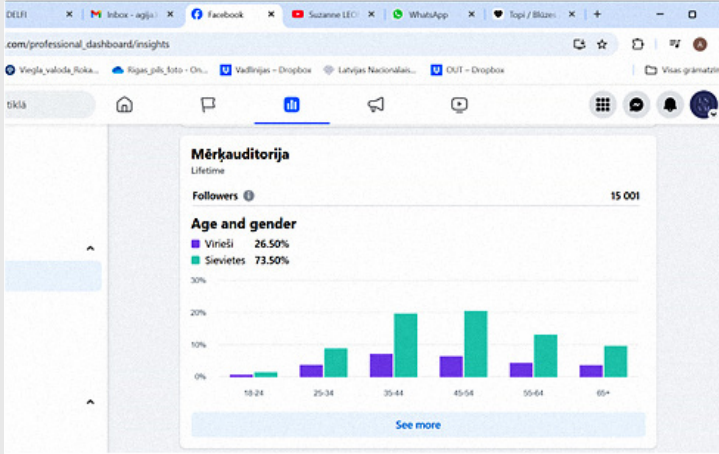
DELFI ×
Inbox - agija ×
Facebook ×
Suzanne LEC ×
WhatsApp ×
Topi / Blūze ×
+

.com/professional_dashboard/insights

Viegla_valoda_Roka...
Rigas_pils_foto - On...
Vadlīnijas – Dropbox
Latvijas Nacionalais...
OUT – Dropbox
Visas grāmatzīm

tīklā

Mērķauditorija
Lifetime

Followers 15 001

Age and gender
Vīrieši 26.50%
Sievietes 73.50%

30%
20%
10%
0%

18-24
25-34
35-44
45-54
55-64
65+

See more